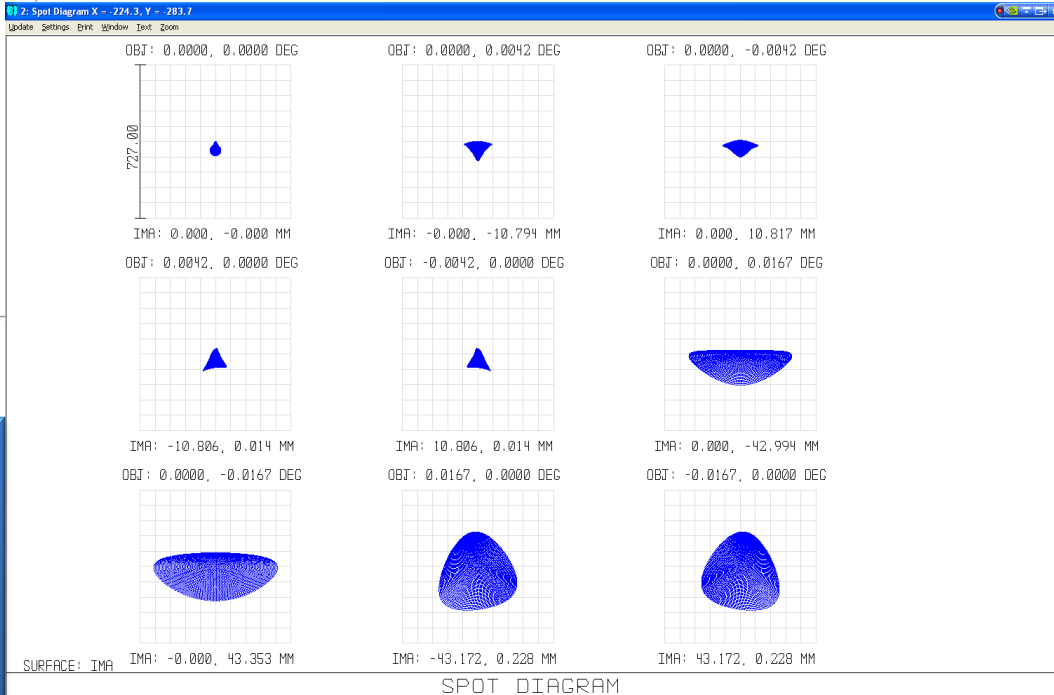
2: Spot Diagram X = -224.3, Y = -283.7

Update Settings Print Window Text Zoom

OBJ: 0.0000, 0.0000 DEG

727.00

IMA: 0.000, -0.000 MM

OBJ: 0.0000, 0.0042 DEG

IMA: -0.000, -10.794 MM

OBJ: 0.0000, -0.0042 DEG

IMA: 0.000, 10.817 MM

OBJ: 0.0042, 0.0000 DEG

IMA: -10.806, 0.014 MM

OBJ: -0.0042, 0.0000 DEG

IMA: 10.806, 0.014 MM

OBJ: 0.0000, 0.0167 DEG

IMA: 0.000, -42.994 MM

OBJ: 0.0000, -0.0167 DEG

IMA: -0.000, 43.353 MM

OBJ: 0.0167, 0.0000 DEG

IMA: -43.172, 0.228 MM

OBJ: -0.0167, 0.0000 DEG

IMA: 43.172, 0.228 MM

SURFACE: IMA

SPOT DIAGRAM